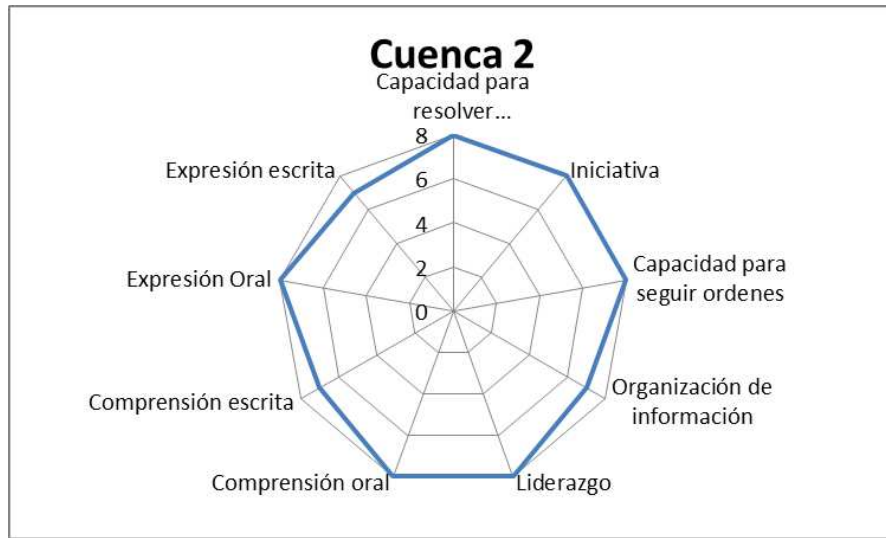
Cuenca 2

Capacidad para resolver...

8
6
4
2
0

Iniciativa

Capacidad para seguir ordenes

Organización de información

Liderazgo

Comprensión oral

Comprensión escrita

Expresión Oral

Expresión escrita